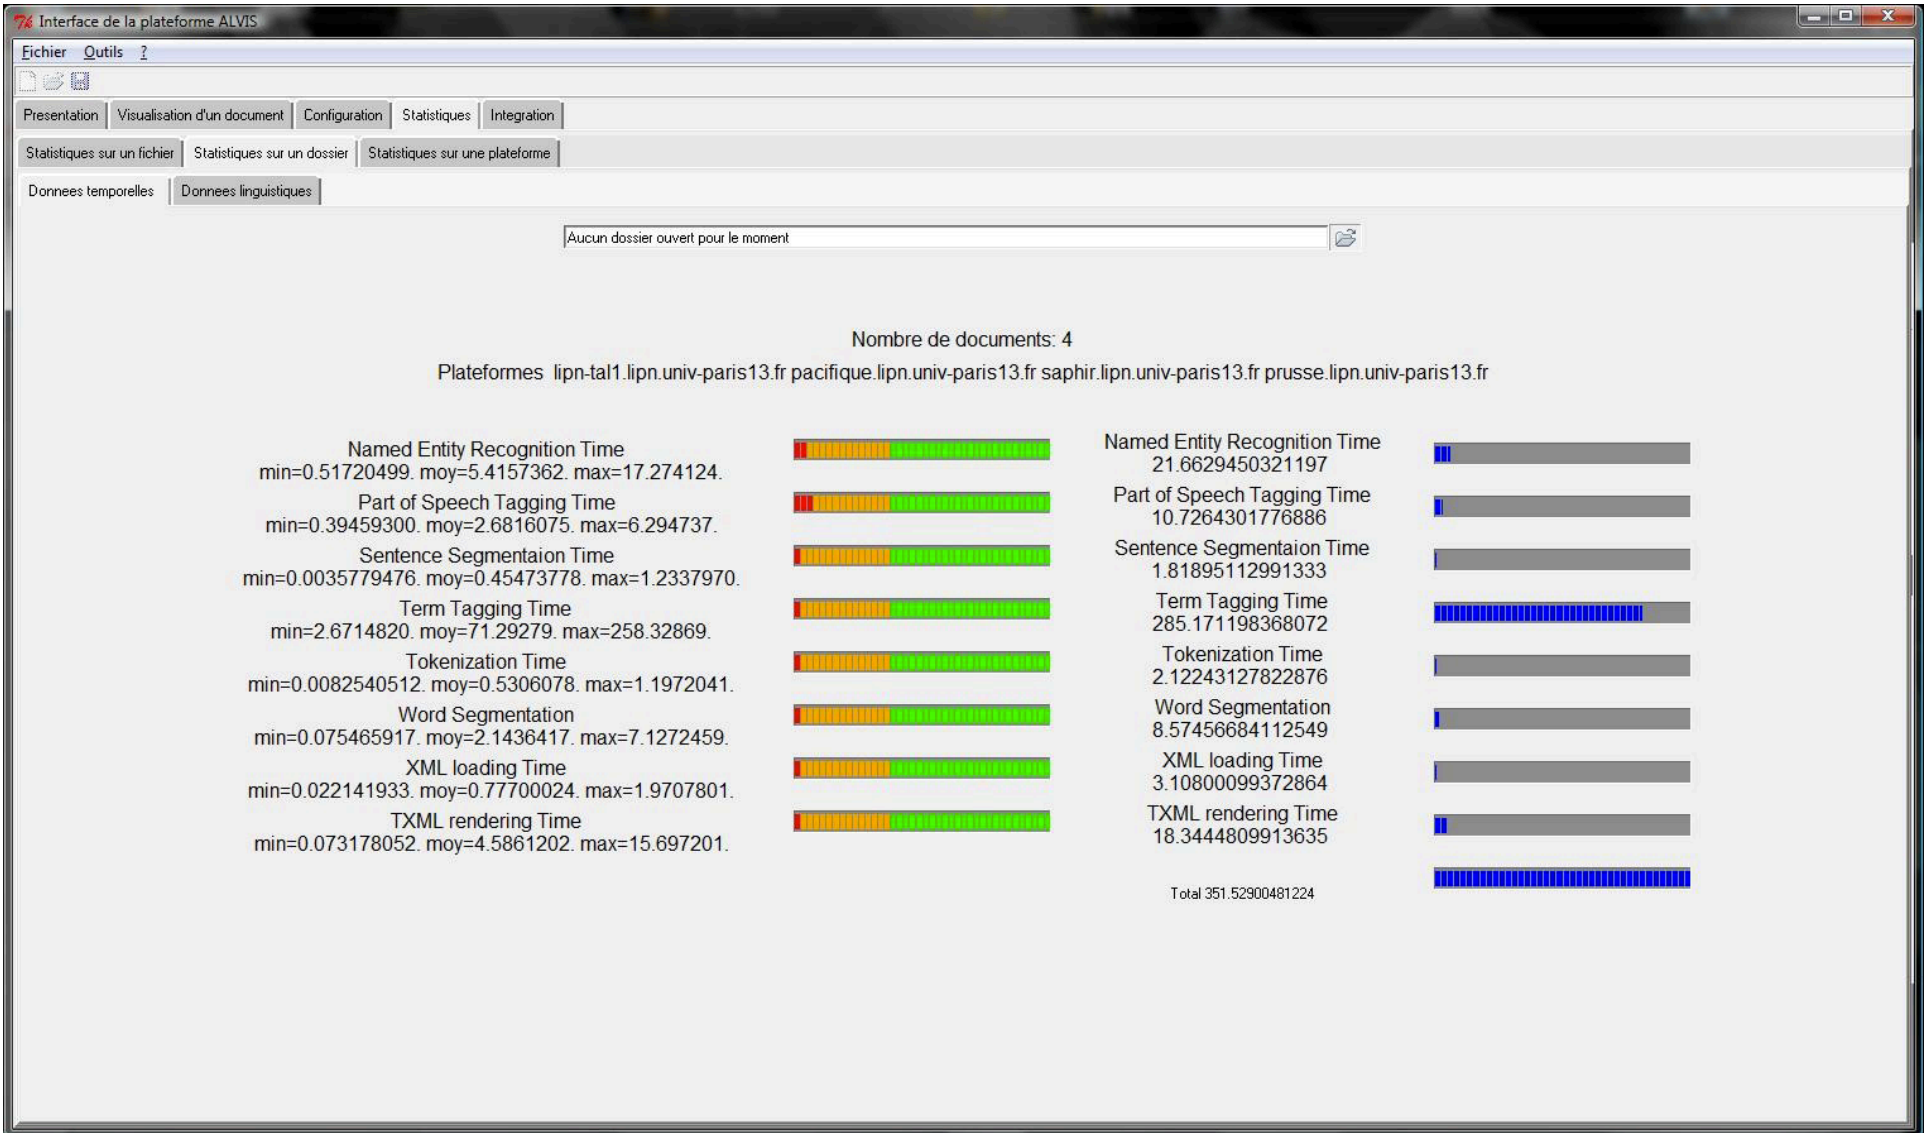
Interface de la plateforme ALVIS

Fichier Outils ?

Presentation | Visualisation d'un document | Configuration | Statistiques | Integration

Statistiques sur un fichier | Statistiques sur un dossier | Statistiques sur une plateforme

Donnees temporelles | Donnees linguistiques

Aucun dossier ouvert pour le moment

Nombre de documents: 4

Plateformes lipn-tal1.lipn.univ-paris13.fr pacifique.lipn.univ-paris13.fr saphir.lipn.univ-paris13.fr prusse.lipn.univ-paris13.fr

Named Entity Recognition Time
min=0.51720499. moy=5.4157362. max=17.274124.

Part of Speech Tagging Time
min=0.39459300. moy=2.6816075. max=6.294737.

Sentence Segmentaion Time
min=0.0035779476. moy=0.45473778. max=1.2337970.

Term Tagging Time
min=2.6714820. moy=71.29279. max=258.32869.

Tokenization Time
min=0.0082540512. moy=0.5306078. max=1.1972041.

Word Segmentation
min=0.075465917. moy=2.1436417. max=7.1272459.

XML loading Time
min=0.022141933. moy=0.77700024. max=1.9707801.

TXML rendering Time
min=0.073178052. moy=4.5861202. max=15.697201.

Named Entity Recognition Time
21.6629450321197

Part of Speech Tagging Time
10.7264301776886

Sentence Segmentaion Time
1.81895112991333

Term Tagging Time
285.171198368072

Tokenization Time
2.12243127822876

Word Segmentation
8.57456684112549

XML loading Time
3.10800099372864

TXML rendering Time
18.3444809913635

Total 351.52900481224